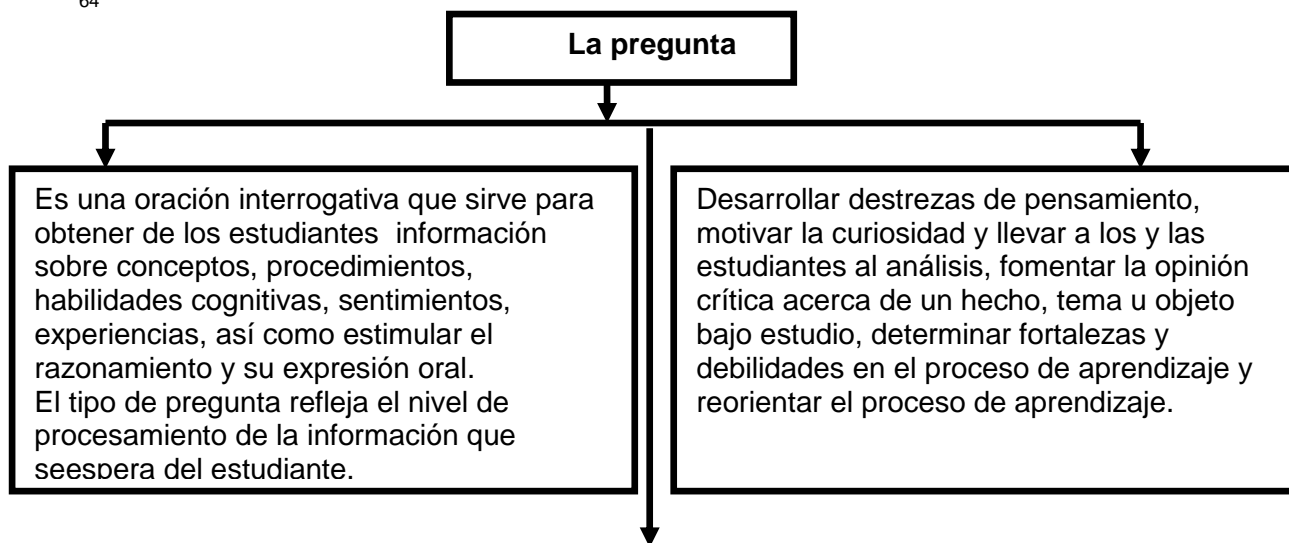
64

La pregunta

Es una oración interrogativa que sirve para obtener de los estudiantes información sobre conceptos, procedimientos, habilidades cognitivas, sentimientos, experiencias, así como estimular el razonamiento y su expresión oral.
El tipo de pregunta refleja el nivel de procesamiento de la información que seespera del estudiante.

Desarrollar destrezas de pensamiento, motivar la curiosidad y llevar a los y las estudiantes al análisis, fomentar la opinión crítica acerca de un hecho, tema u objeto bajo estudio, determinar fortalezas y debilidades en el proceso de aprendizaje y reorientar el proceso de aprendizaje.